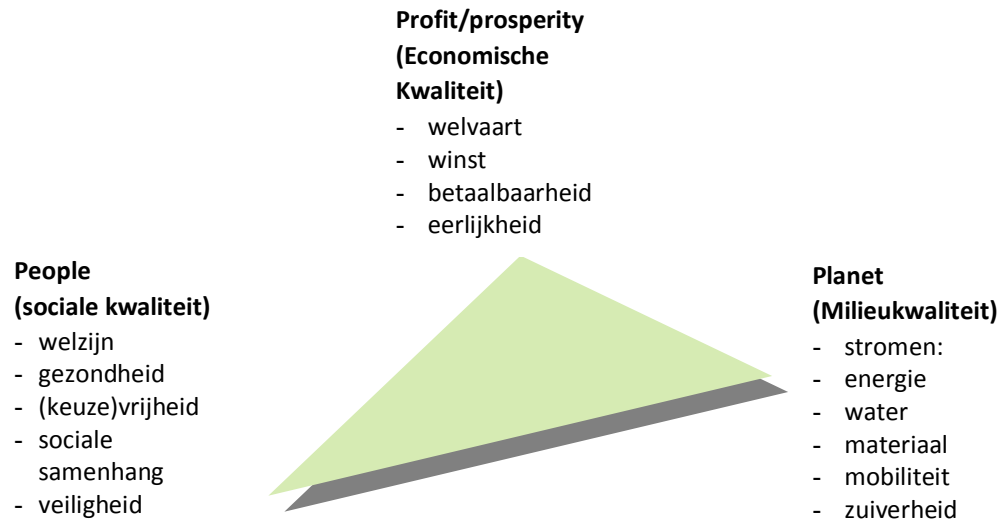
**Profit/prosperity (Economische Kwaliteit)**
- welvaart
- winst
- betaalbaarheid
- eerlijkheid

**People (sociale kwaliteit)**
- welzijn
- gezondheid
- (keuze)vrijheid
- sociale samenhang
- veiligheid

**Planet (Milieukwaliteit)**
- stromen:
- energie
- water
- materiaal
- mobiliteit
- zuiverheid